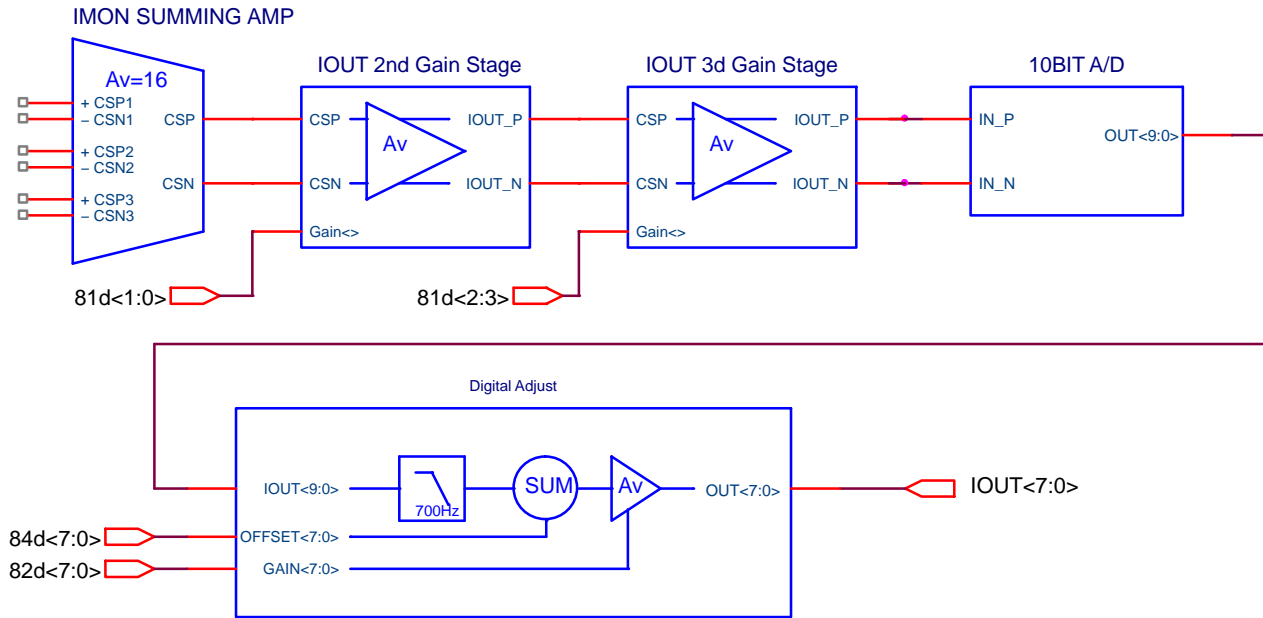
IMON SUMMING AMP

Av=16

+ CSP1
– CSN1
+ CSP2
– CSN2
+ CSP3
– CSN3

CSP
CSN

IOUT 2nd Gain Stage

CSP
Av
IOUT_P
CSN
IOUT_N
Gain<>

81d<1:0>

IOUT 3d Gain Stage

CSP
Av
IOUT_P
CSN
IOUT_N
Gain<>

81d<2:3>

10BIT A/D

IN_P
OUT<9:0>
IN_N

Digital Adjust

IOUT<9:0>
700Hz
SUM
Av
OUT<7:0>
IOUT<7:0>

84d<7:0>
OFFSET<7:0>
82d<7:0>
GAIN<7:0>